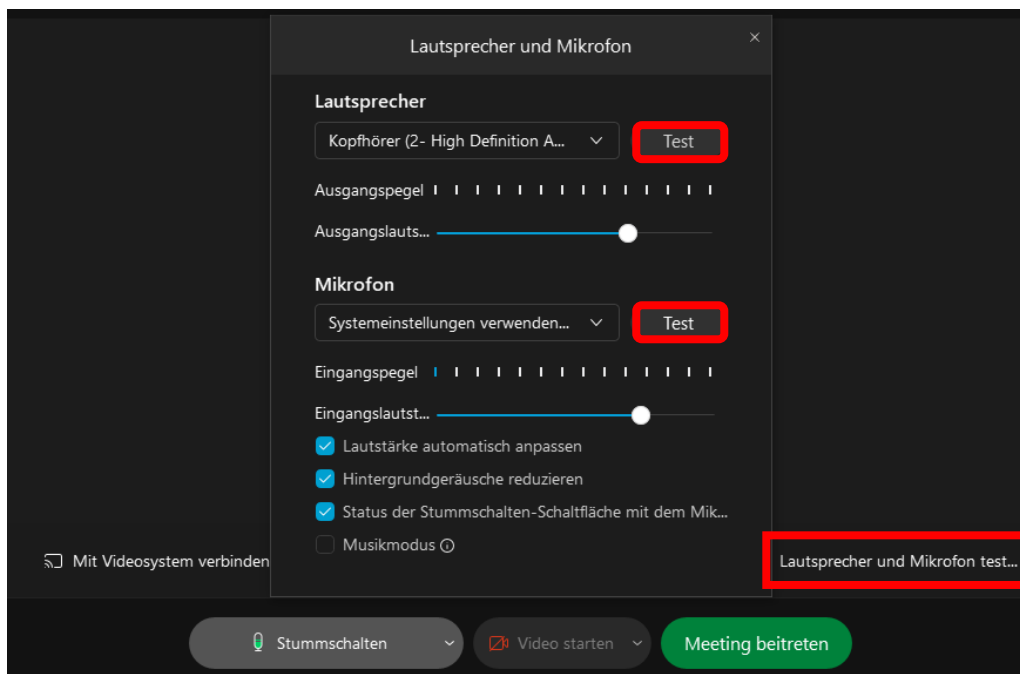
Lautsprecher und Mikrofon

×

Lautsprecher

Kopfhörer (2- High Definition A...

Test

Ausgangspegel

Ausgangslauts...

Mikrofon

Systemeinstellungen verwenden...

Test

Eingangspegel

Eingangslautst...

Lautstärke automatisch anpassen

Hintergrundgeräusche reduzieren

Status der Stummschalten-Schaltfläche mit dem Mik...

Musikmodus

Mit Videosystem verbinden

Lautsprecher und Mikrofon test...

Stummschalten

Video starten

Meeting beitreten